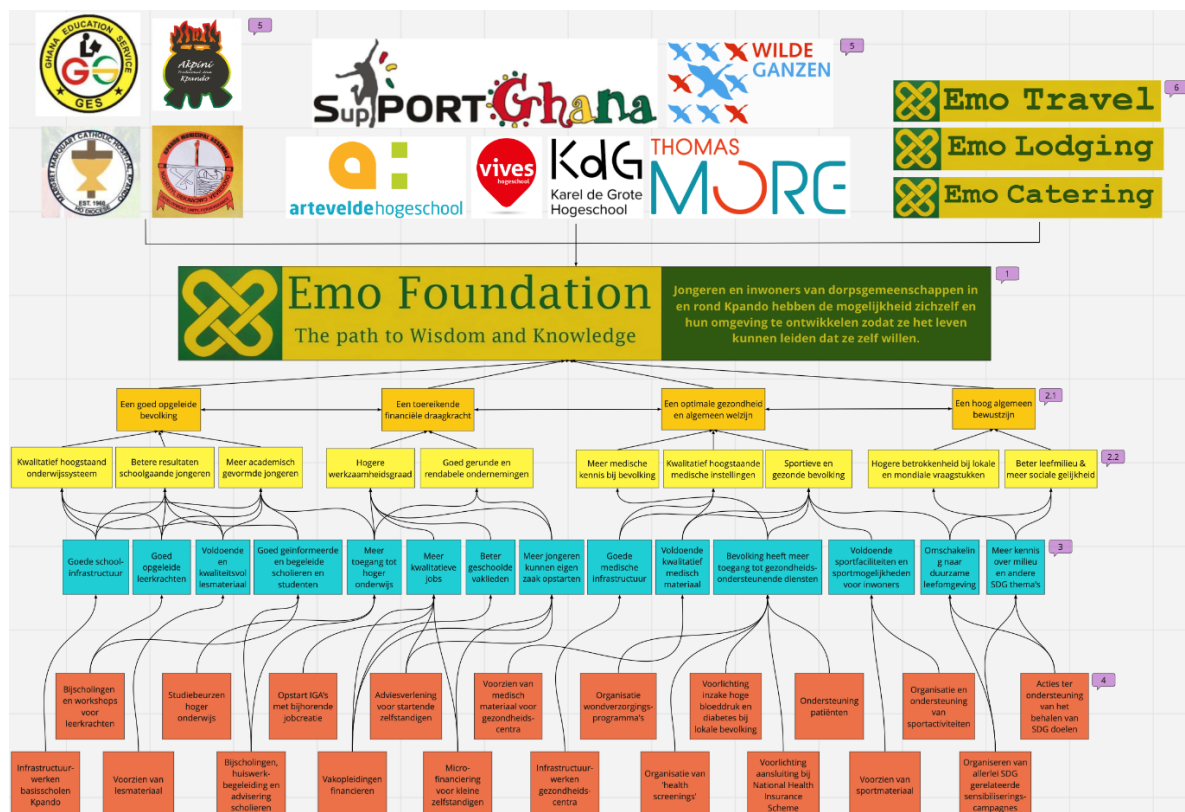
GHANA EDUCATION SERVICE
GES
Akpini
Kpando
5
SupPORT Ghana
WILDE GANZEN
5
Emo Travel
Emo Lodging
Emo Catering
6
EST. 1960
arteveldehogeschool
vives hogeschool
KdG Karel de Grote Hogeschool
THOMAS MORE

Emo Foundation
The path to Wisdom and Knowledge
Jongeren en inwoners van dorpsgemeenschappen in en rond Kpando hebben de mogelijkheid zichzelf en hun omgeving te ontwikkelen zodat ze het leven kunnen leiden dat ze zelf willen.
1

Een goed opgeleide bevolking
Een toereikende financiële draagkracht
Een optimale gezondheid en algemeen welzijn
Een hoog algemeen bewustzijn
2.1

Kwalitatief hoogstaand onderwijssysteem
Betere resultaten schoolgaande jongeren
Meer academisch gevormde jongeren
Hogere werkzaamheidsgraad
Goed gerunde en rendabele ondernemingen
Meer medische kennis bij bevolking
Kwalitatief hoogstaande medische instellingen
Sportieve en gezonde bevolking
Hogere betrokkenheid bij lokale en mondiale vraagstukken
Beter leefmilieu & meer sociale gelijkheid
2.2

Goede school-infrastructuur
Goed opgeleide leerkrachten
Voldoende en kwaliteitsvol lesmateriaal
Goed geïnformeerde en begeleide scholieren en studenten
Meer toegang tot hoger onderwijs
Meer kwalitatieve jobs
Beter geschoolde vaklieden
Meer jongeren kunnen eigen zaak opstarten
Goede medische infrastructuur
Voldoende kwalitatief medisch materiaal
Bevolking heeft meer toegang tot gezondheids-ondersteunende diensten
Voldoende sportfaciliteiten en sportmogelijkheden voor inwoners
Omschakeling naar duurzame leefomgeving
Meer kennis over milieu en andere SDG thema's
3

Bijscholingen en workshops voor leerkrachten
Studiebeurzen hoger onderwijs
Opstart IGA's met bijhorende jobcreatie
Adviesverlening voor startende zelfstandigen
Voorzien van medisch materiaal voor gezondheids-centra
Organisatie wondverzorgings-programma's
Voorlichting inzake hoge bloeddruk en diabetes bij lokale bevolking
Ondersteuning patiënten
Organisatie en ondersteuning van sportactiviteiten
Acties ter ondersteuning van het behalen van SDG doelen
4

Infrastructuur-werken basisscholen Kpando
Voorzien van lesmateriaal
Bijscholingen, huiswerk-begeleiding en advisering scholieren
Vakopleidingen financieren
Micro-financiering voor kleine zelfstandigen
Infrastructuur-werken gezondheids-centra
Organisatie van 'health screenings'
Voorlichting aansluiting bij National Health Insurance Scheme
Voorzien van sportmateriaal
Organiseren van allerlei SDG gerelateerde sensibiliserings-campagnes